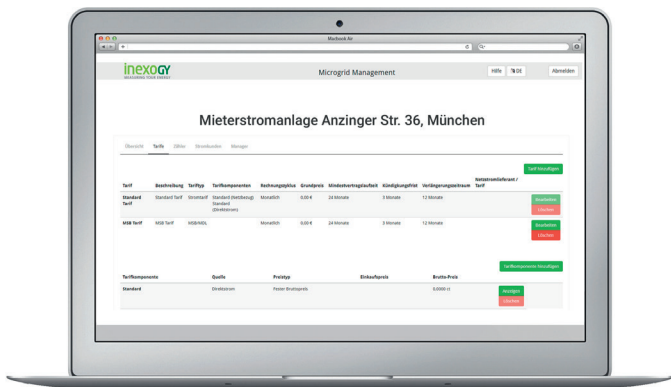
Macbook Air

inexogy
DESIGNING YOUR ENERGY

Microgrid Management

Hilfe DE Abmelden

Mieterstromanlage Anzinger Str. 36, München

Übersicht Tarife Zähler Stromkunden Manager

Tarif hinzufügen

| Tarif | Beschreibung | Tariftyp | Tarifkomponenten | Rechnungszyklus | Grundpreis | Mindestvertragslaufzeit | Kündigungsfrist | Verlängerungszeitraum | Netzstromlieferant / Tarif | |
|---|---|---|---|---|---|---|---|---|---|---|
| Standard Tarif | Standard Tarif | Stromtarif | Standard (Netzbezug) Standard (Direktstrom) | Monatlich | 0,00 € | 24 Monate | 3 Monate | 12 Monate | | Bearbeiten Löschen |
| MSB Tarif | MSB Tarif | MSB/MDL | | Monatlich | 0,00 € | 24 Monate | 3 Monate | 12 Monate | | Bearbeiten Löschen |

Tarifkomponente hinzufügen

| Tarifkomponente | Quelle | Preistyp | Einkaufspreis | Brutto-Preis | |
|---|---|---|---|---|---|
| Standard | Direktstrom | Fester Bruttopreis | | 0,0000 ct | Anzeigen Löschen |